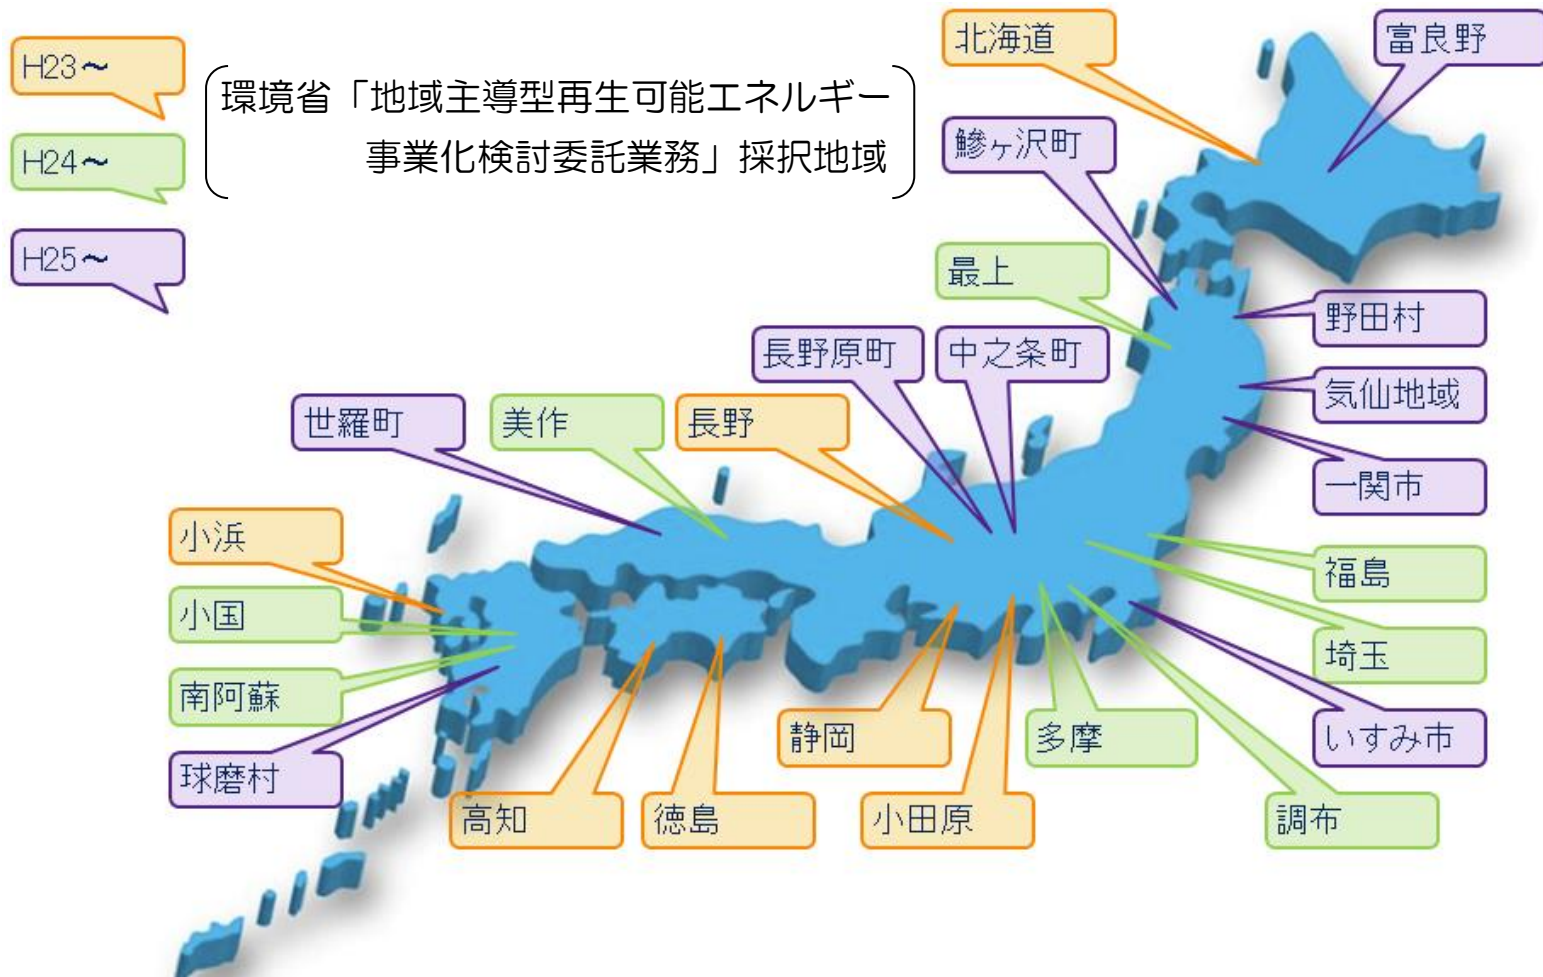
H23～

H24～

H25～

環境省「地域主導型再生可能エネルギー事業化検討委託業務」採択地域

北海道

富良野

鰺ヶ沢町

最上

野田村

長野原町

中之条町

気仙地域

世羅町

美作

長野

一関市

小浜

福島

小国

埼玉

南阿蘇

いすみ市

球磨村

静岡

多摩

高知

徳島

小田原

調布